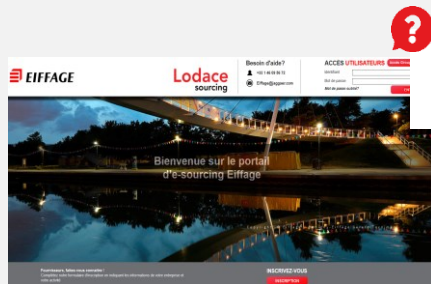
EIFFAGE

Lodace sourcing

Besoin d'aide?

+33 1 46 09 89 73

Eiffage@sgpsl.com

ACCES UTILISATEURS

Identifiant

Mot de passe

Mot de passe oublié?

Bienvenue sur le portail d'e-sourcing Eiffage

Fournisseurs, faites-vous connaître !

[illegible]

INSCRIVEZ-VOUS

INSCRIPTION